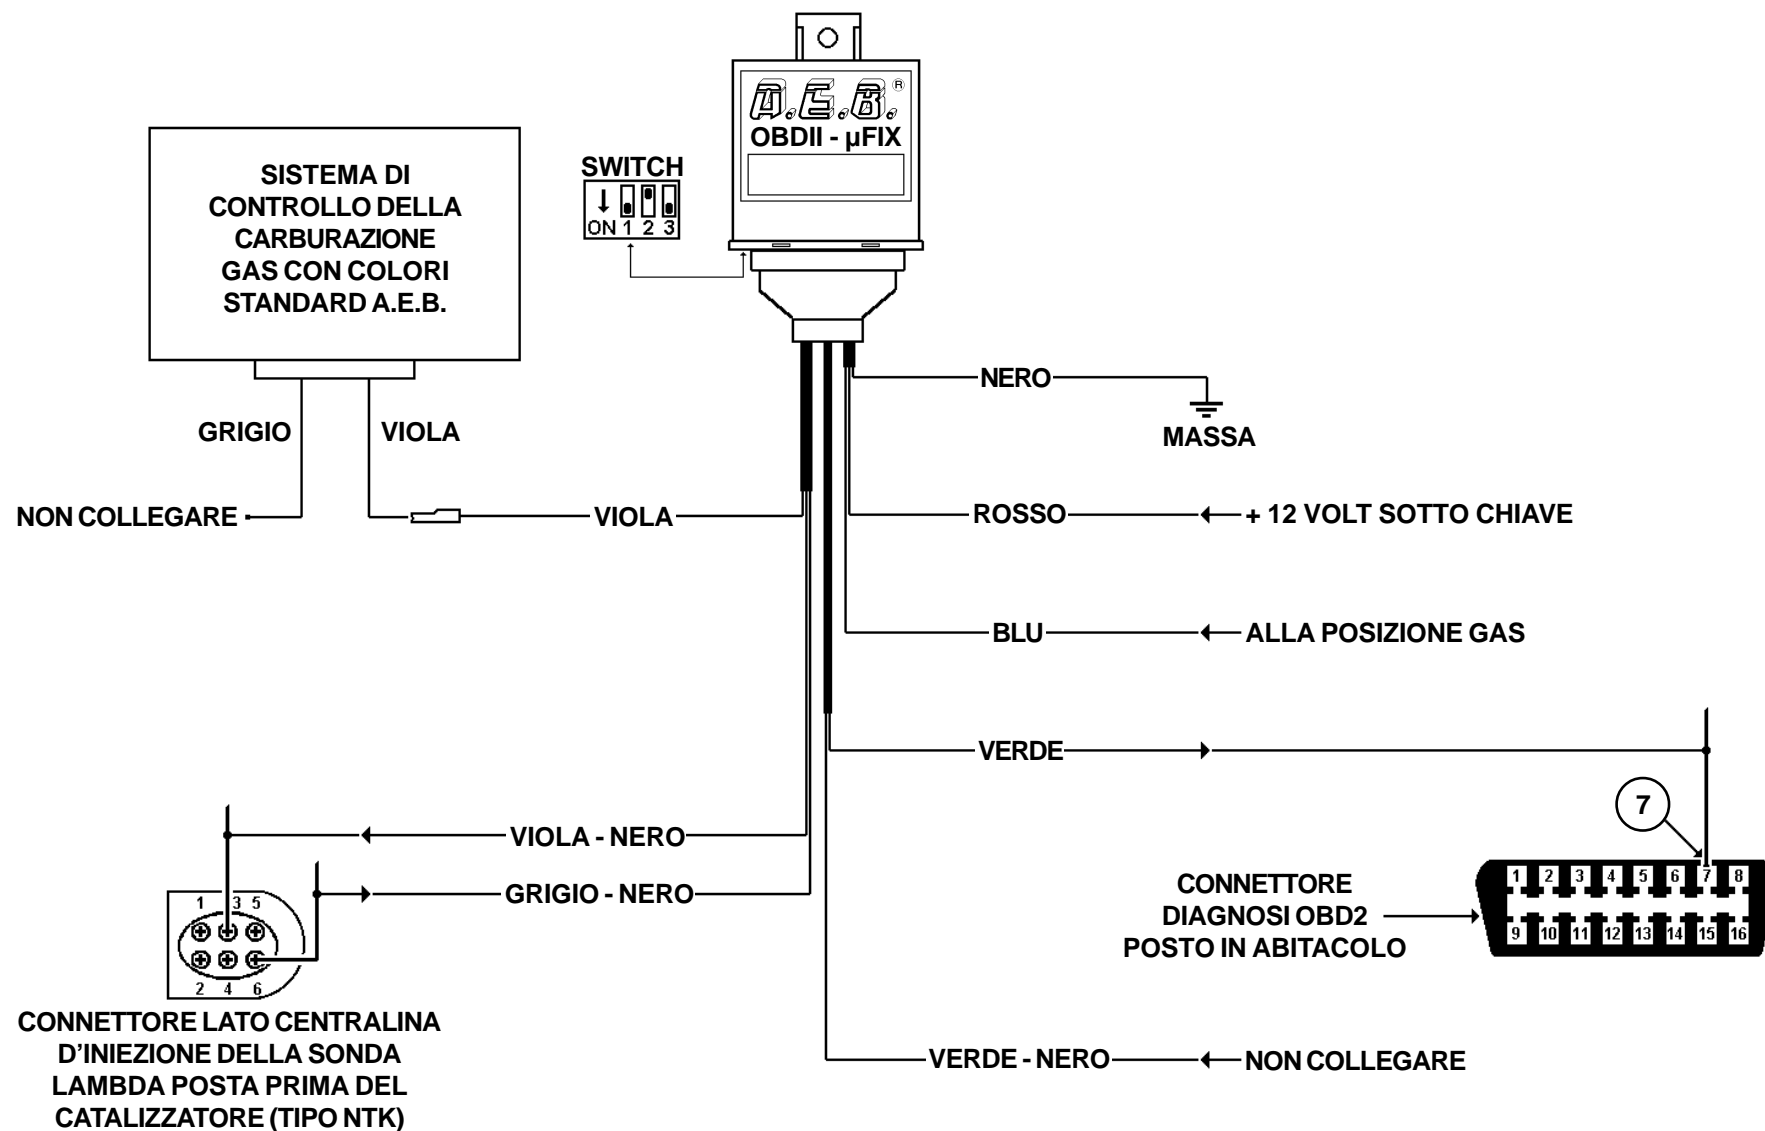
A.E.B.®
OBDII - µFIX

SWITCH
ON 1 2 3

SISTEMA DI CONTROLLO DELLA CARBURAZIONE GAS CON COLORI STANDARD A.E.B.

GRIGIO
VIOLA

NON COLLEGARE

VIOLA

NERO
MASSA

ROSSO
+ 12 VOLT SOTTO CHIAVE

BLU
ALLA POSIZIONE GAS

VERDE

7

VIOLA - NERO

GRIGIO - NERO

1 3 5
2 4 6

CONNETTORE DIAGNOSI OBD2 POSTO IN ABITACOLO

1 2 3 4 5 6 7 8
9 10 11 12 13 14 15 16

CONNETTORE LATO CENTRALINA D'INIEZIONE DELLA SONDA LAMBDA POSTA PRIMA DEL CATALIZZATORE (TIPO NTK)

VERDE - NERO
NON COLLEGARE